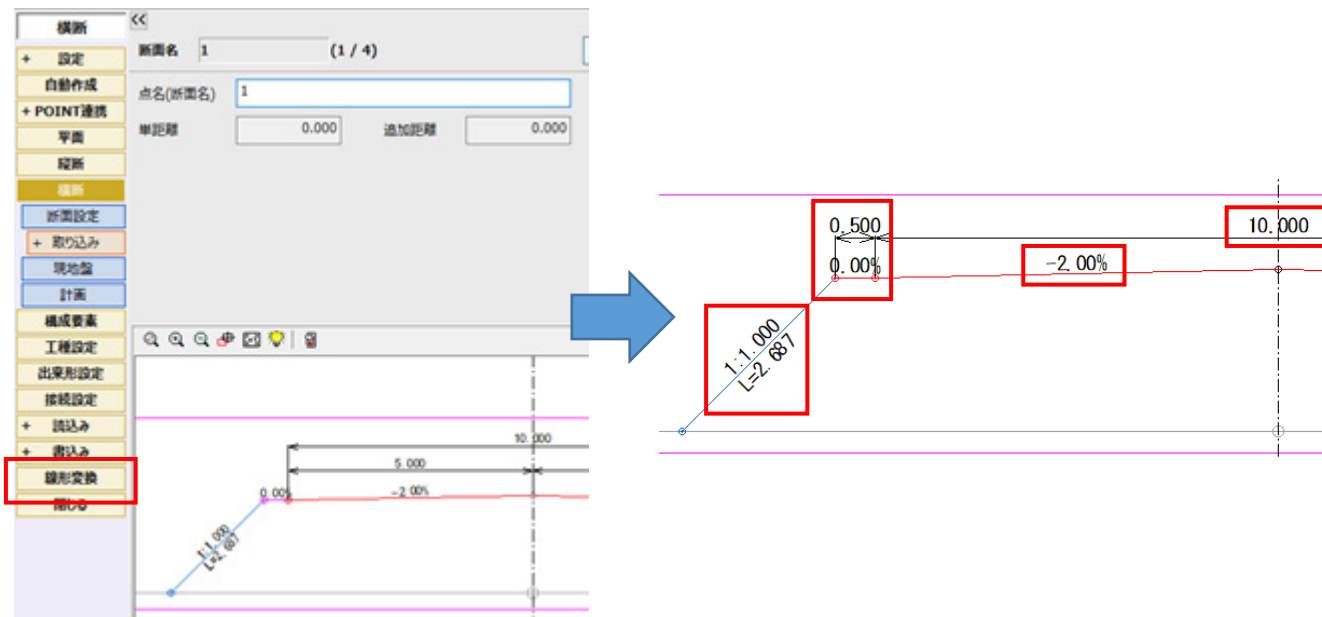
横断
<<
+ 設定
自動作成
+ POINT連携
平面
縦断
横断
断面設定
+ 取り込み
現地盤
計画
構成要素
工種設定
出来形設定
接続設定
+ 読込み
+ 書込み
線形変換
閉じる

断面名 1 (1 / 4)
点名(断面名) 1
単距離 0.000
追加距離 0.000

10.000
5.000
0.00%
-2.00%
1:1.000
L=2.687

0.500
10.000
0.00%
-2.00%
1:1.000
L=2.687